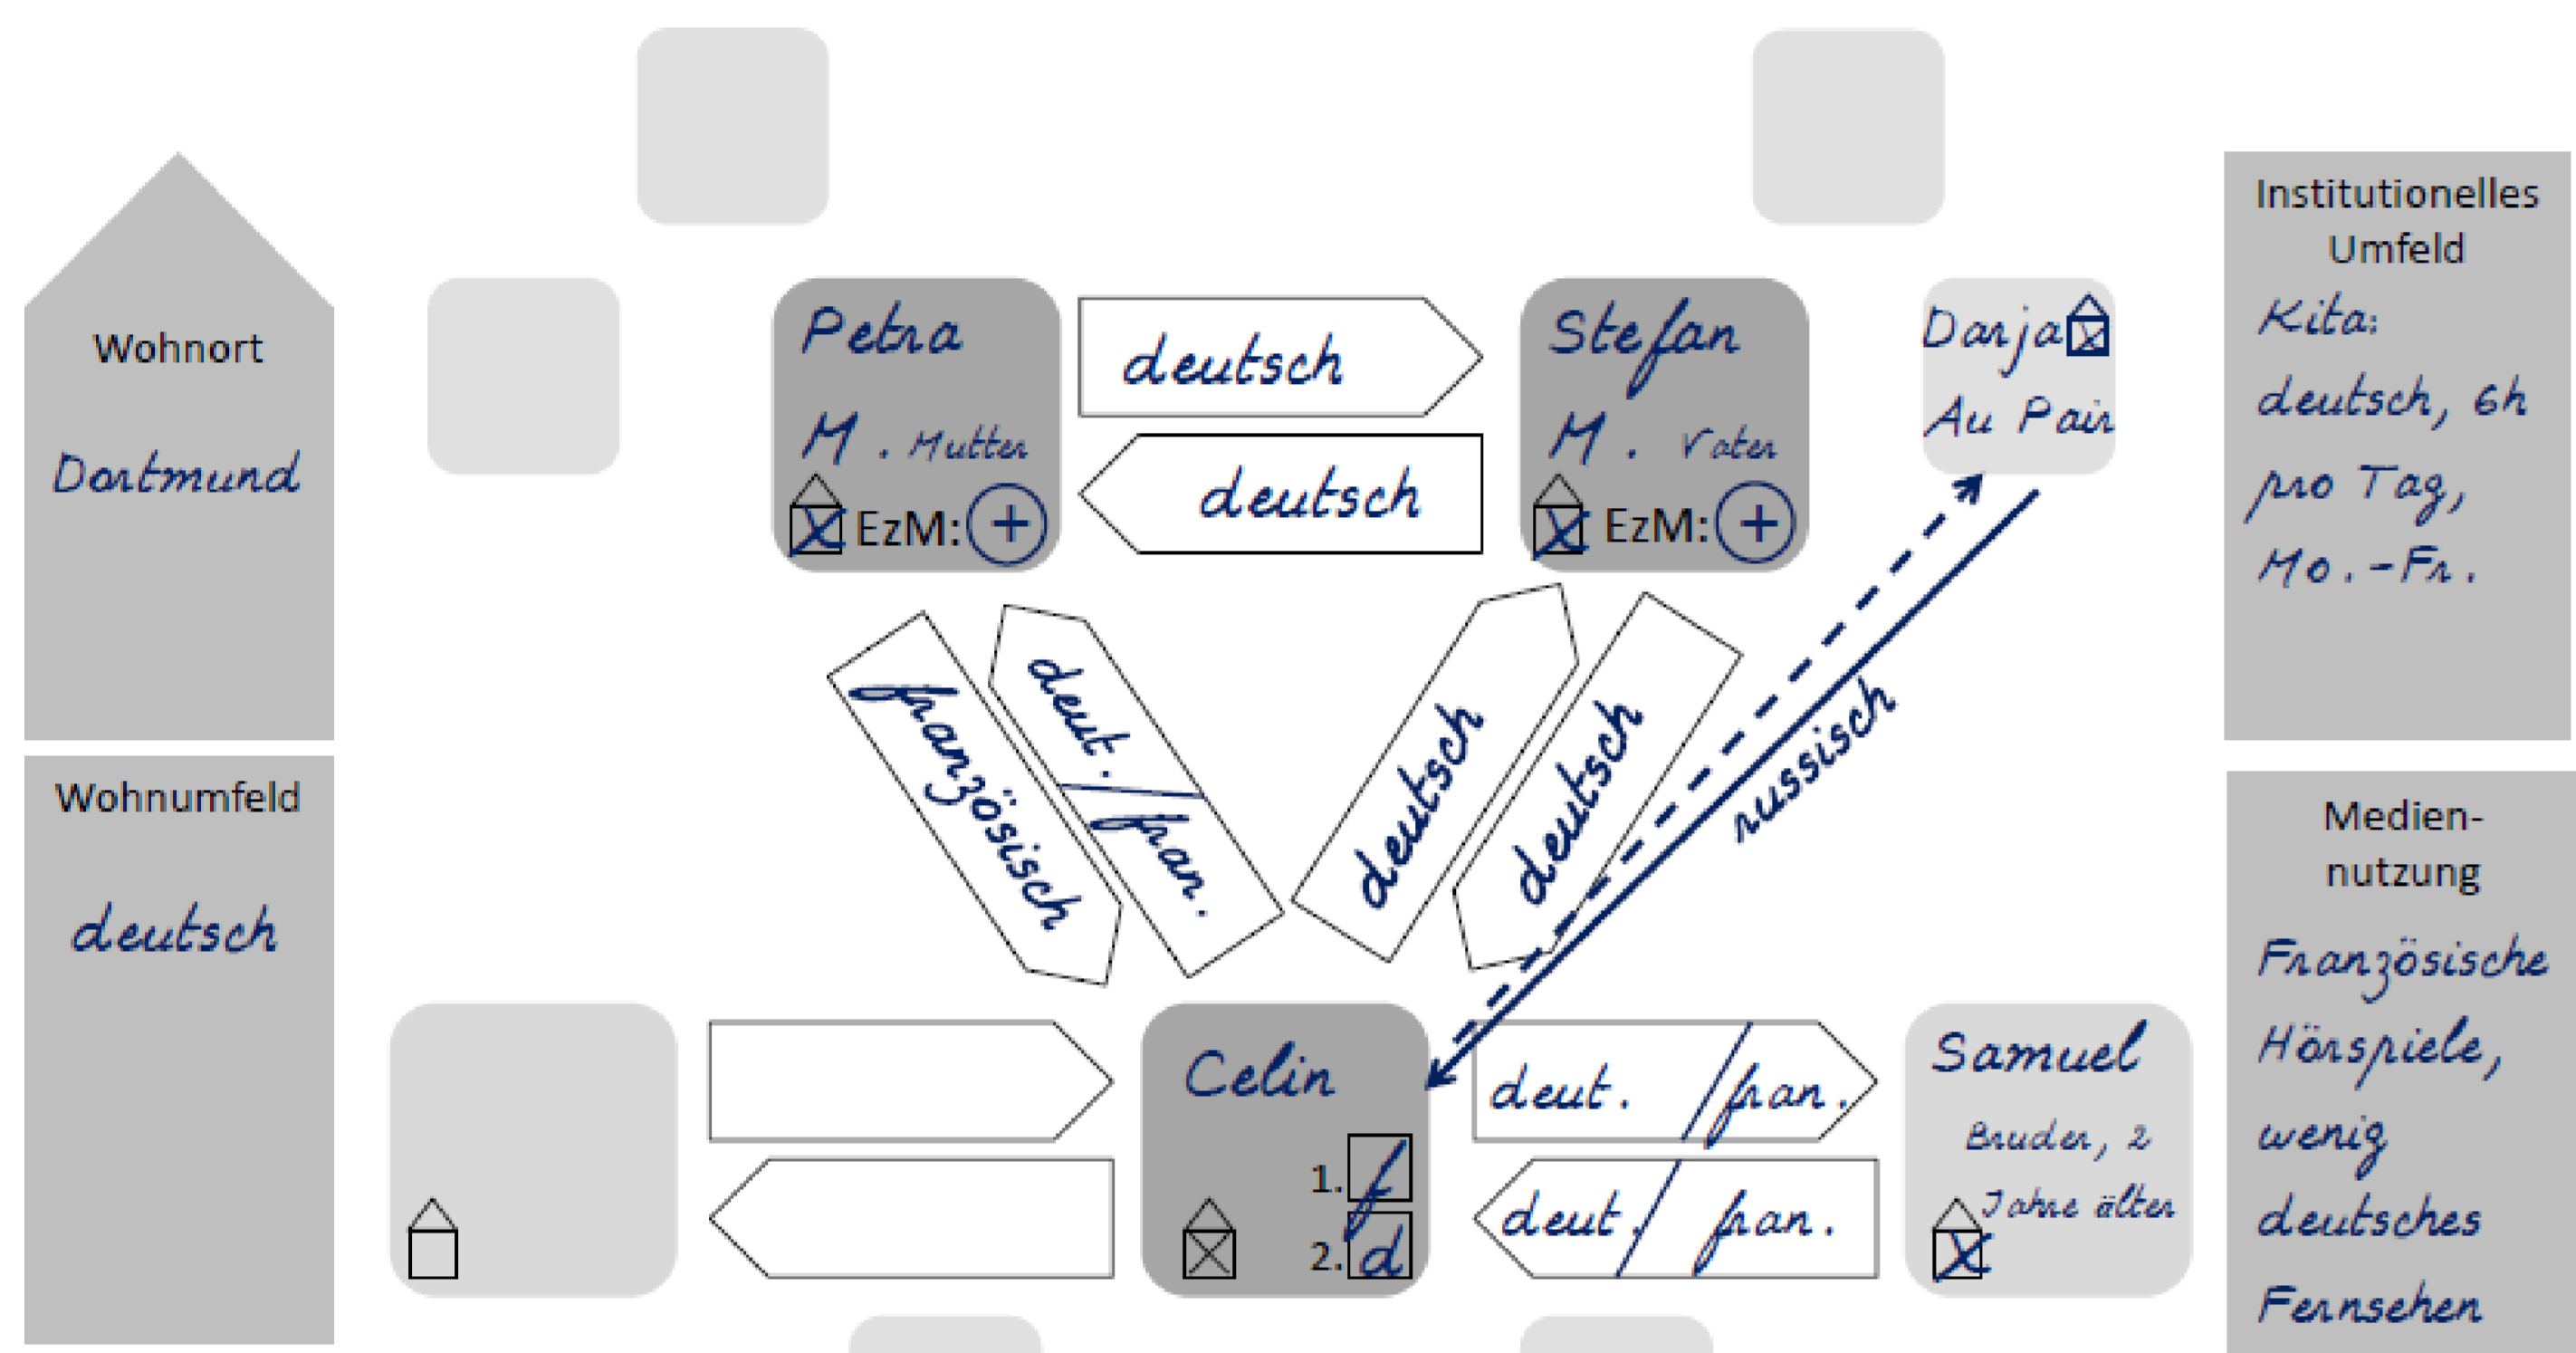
Wohnort

Dortmund

Wohnumfeld

deutsch

Petra

M. Mutter

EzM: +

deutsch

deutsch

Stefan

M. Vater

EzM: +

Darja

Au Pair

Institutionelles Umfeld

Kita: deutsch, 6h pro Tag, Mo.-Fr.

französisch

deut. / fran.

deutsch

deutsch

russisch

Celin

1. f

2. d

deut. / fran.

deut. / fran.

Samuel

Bruder, 2 Jahre älter

Mediennutzung

Französische Hörspiele, wenig deutsches Fernsehen